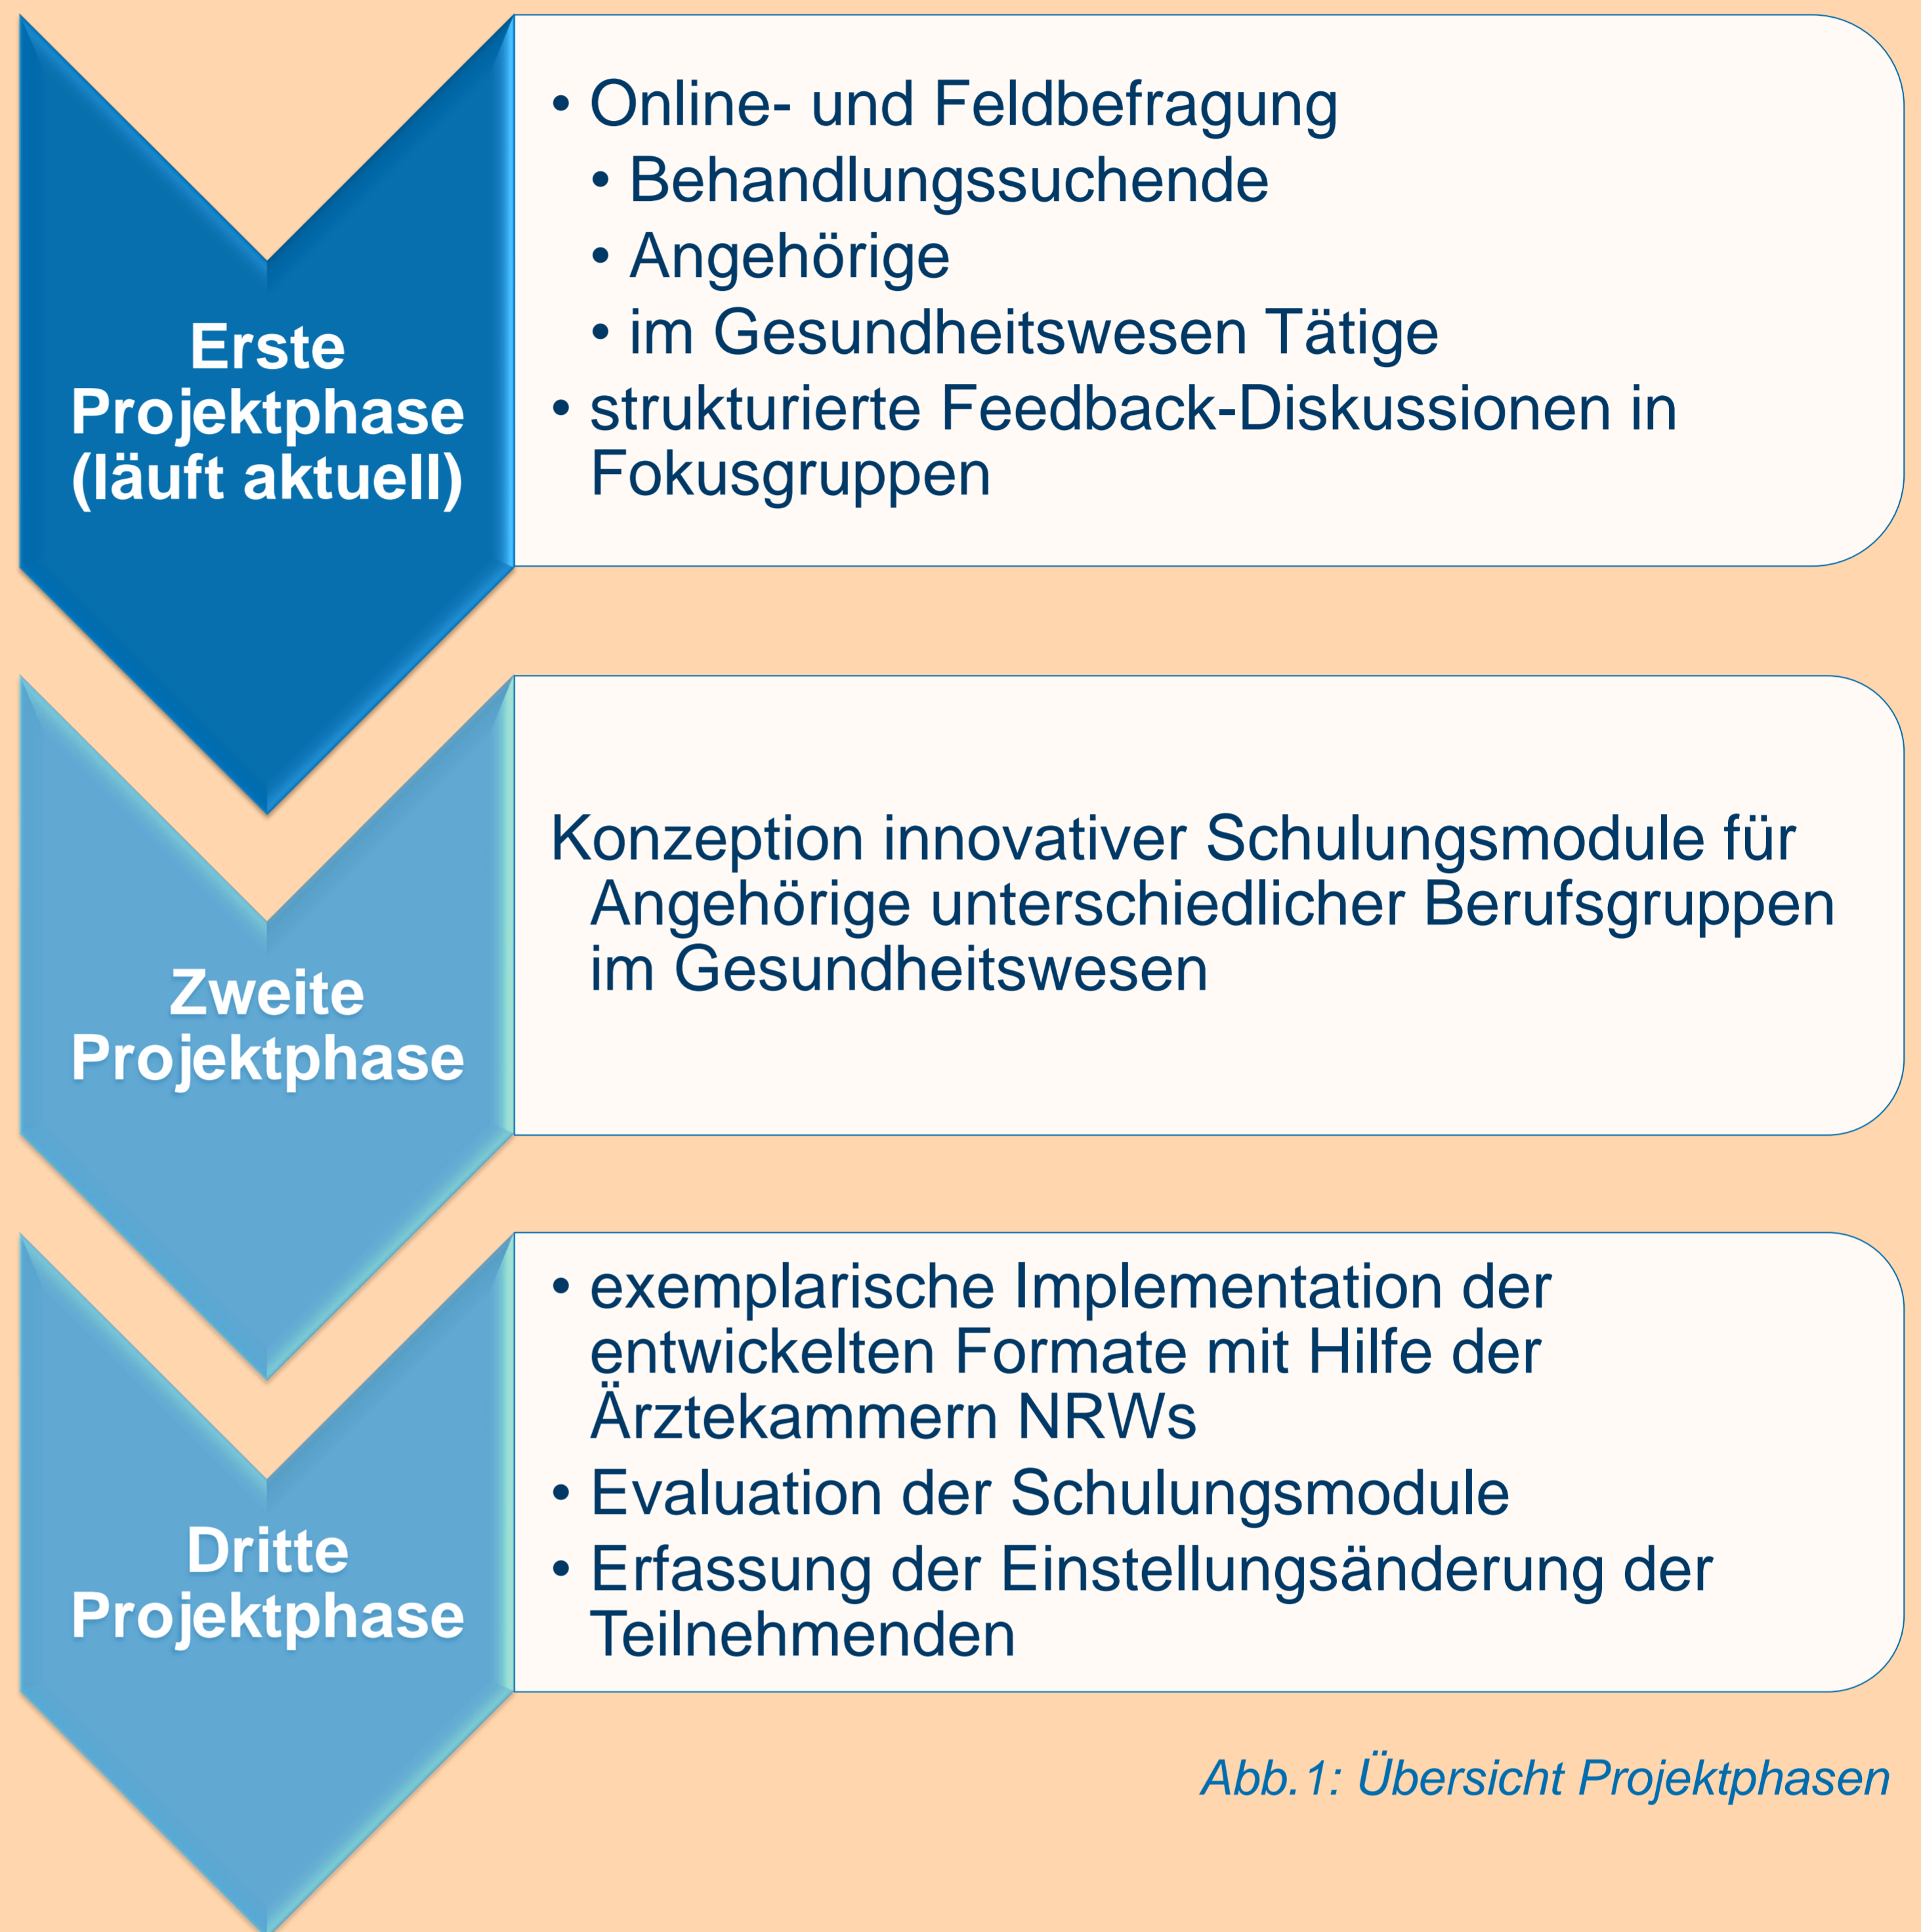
Erste Projektphase (läuft aktuell)

• Online- und Feldbefragung
• Behandlungssuchende
• Angehörige
• im Gesundheitswesen Tätige
• strukturierte Feedback-Diskussionen in Fokusgruppen

Zweite Projektphase

Konzeption innovativer Schulungsmodule für Angehörige unterschiedlicher Berufsgruppen im Gesundheitswesen

Dritte Projektphase

• exemplarische Implementation der entwickelten Formate mit Hilfe der Ärztekammern NRWs
• Evaluation der Schulungsmodule
• Erfassung der Einstellungsänderung der Teilnehmenden

Abb.1: Übersicht Projektphasen